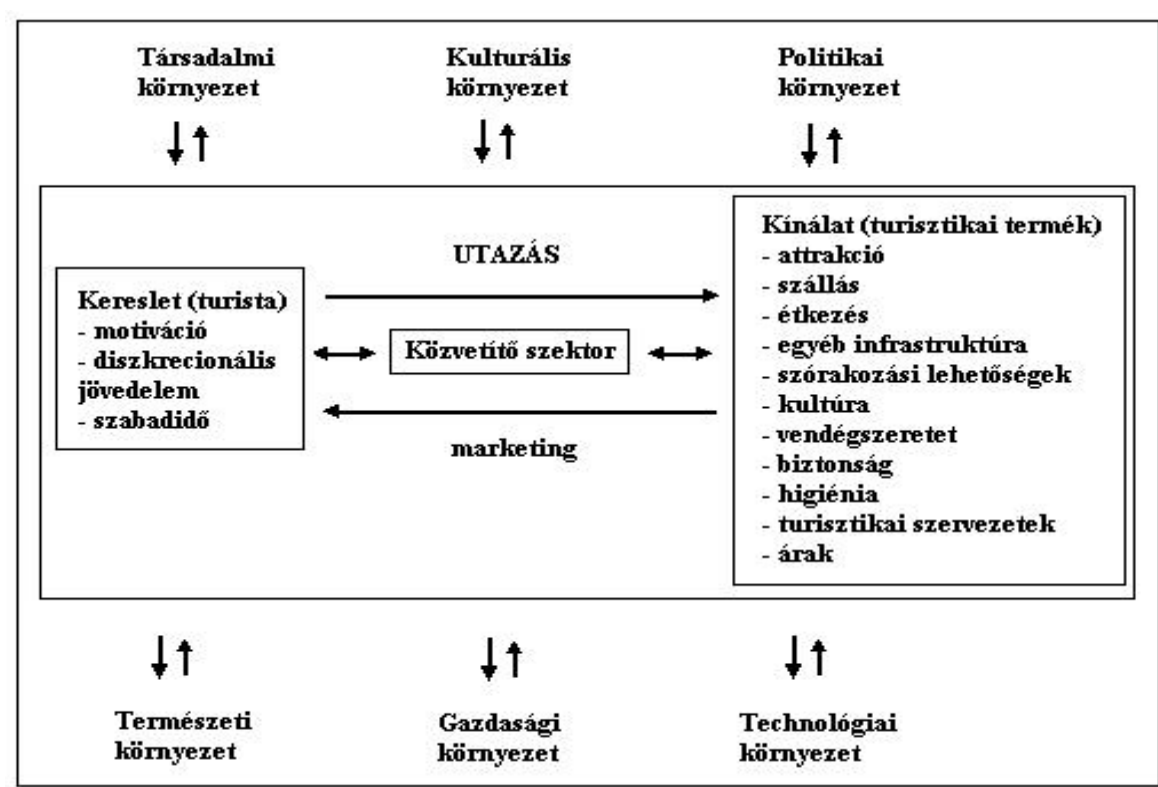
Társadalmi környezet

Kulturális környezet

Politikai környezet

Kereslet (turista)
- motiváció
- diszkrecionális jövedelem
- szabadidő

UTAZÁS

Közvetítő szektor

marketing

Kínálat (turisztikai termék)
- attrakció
- szállás
- étkezés
- egyéb infrastruktúra
- szórakozási lehetőségek
- kultúra
- vendégszeretet
- biztonság
- higiénia
- turisztikai szervezetek
- árak

Természeti környezet

Gazdasági környezet

Technológiai környezet